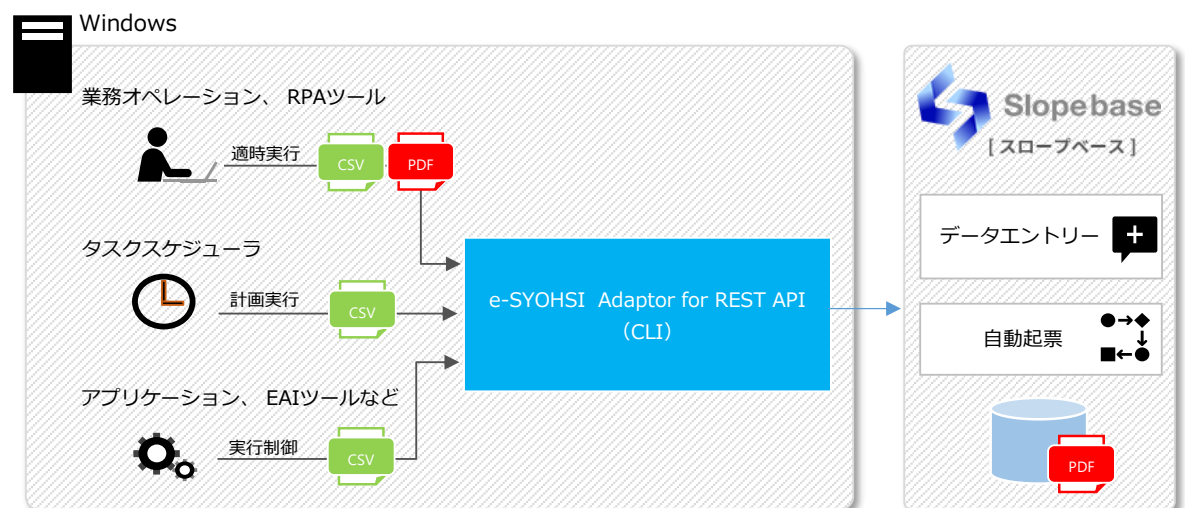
Windows

業務オペレーション、 RPAツール

適時実行

CSV

PDF

タスクスケジューラ

計画実行

CSV

アプリケーション、 EAIツールなど

実行制御

CSV

e-SYOHSI Adaptor for REST API
（CLI）

Slopebase
［スロープベース］

データエントリー

自動起票

PDF